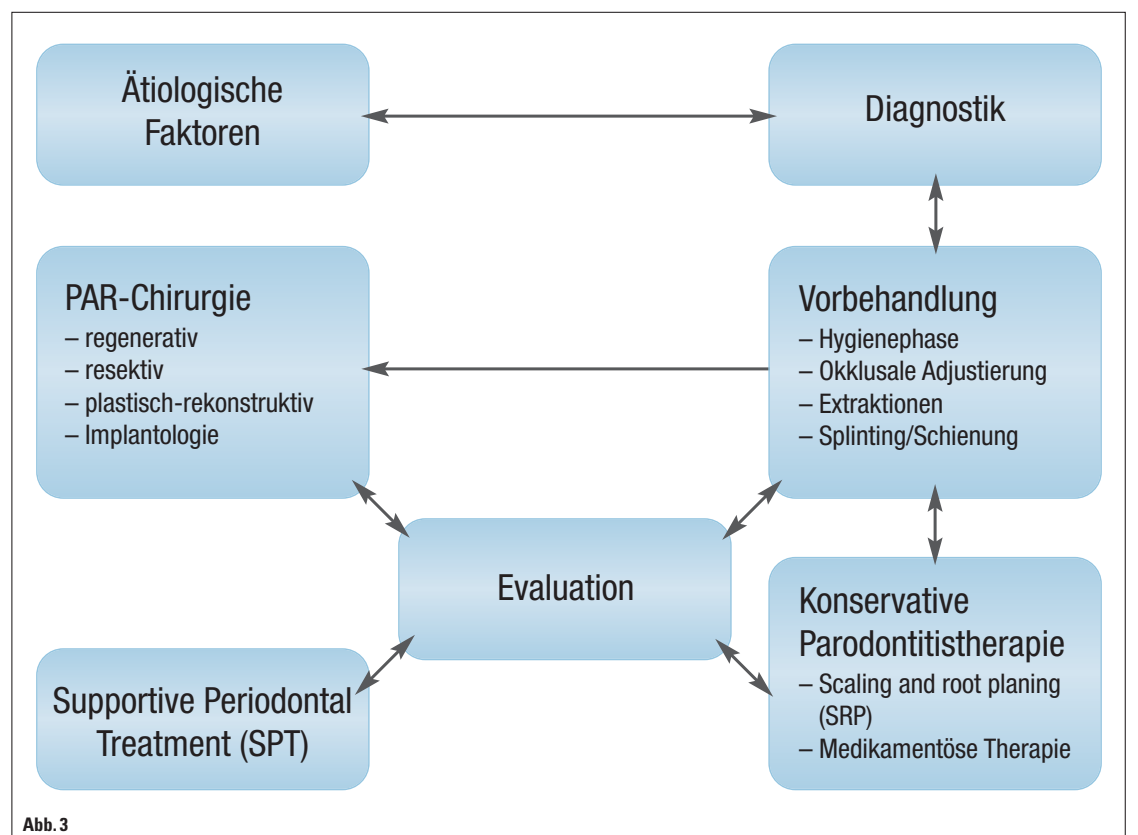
Ätiologische Faktoren

Diagnostik

PAR-Chirurgie
– regenerativ
– resektiv
– plastisch-rekonstruktiv
– Implantologie

Vorbehandlung
– Hygienephase
– Okklusale Adjustierung
– Extraktionen
– Splinting/Schienung

Evaluation

Supportive Periodontal Treatment (SPT)

Konservative Parodontitistherapie
– Scaling and root planing (SRP)
– Medikamentöse Therapie

Abb. 3